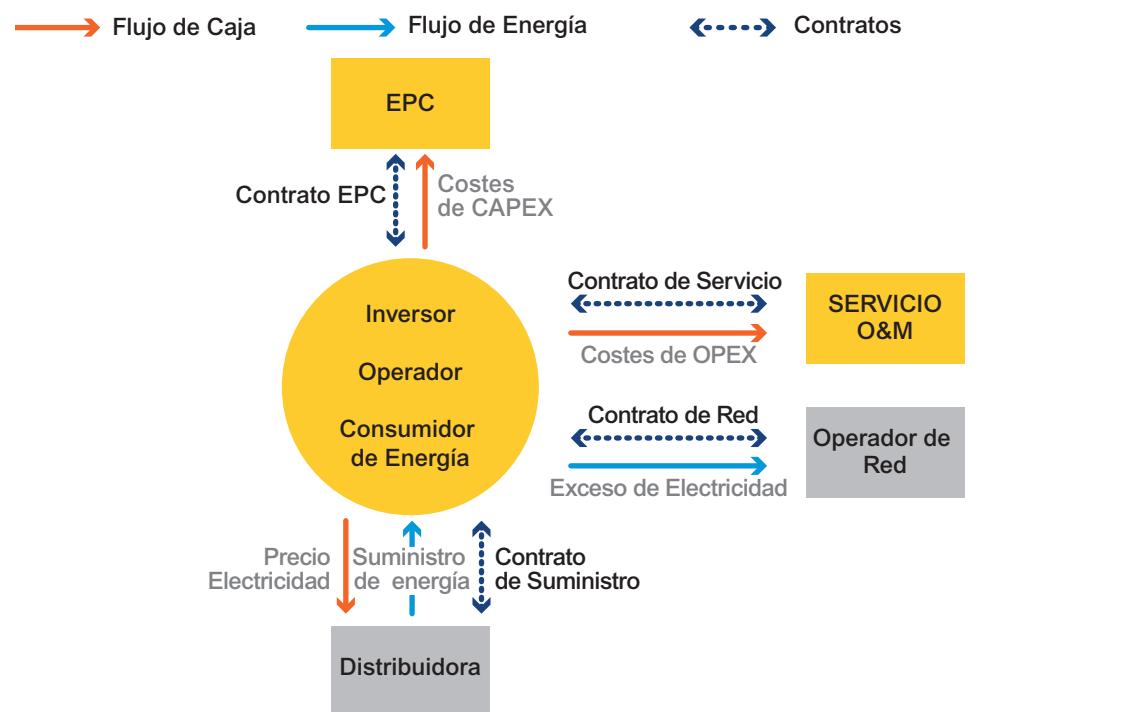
Flujo de Caja
Flujo de Energía
Contratos

EPC

Contrato EPC
Costes de CAPEX

Inversor
Operador
Consumidor de Energía

Contrato de Servicio
Costes de OPEX
SERVICIO O&M

Contrato de Red
Exceso de Electricidad
Operador de Red

Precio Electricidad
Suministro de energía
Contrato de Suministro

Distribuidora